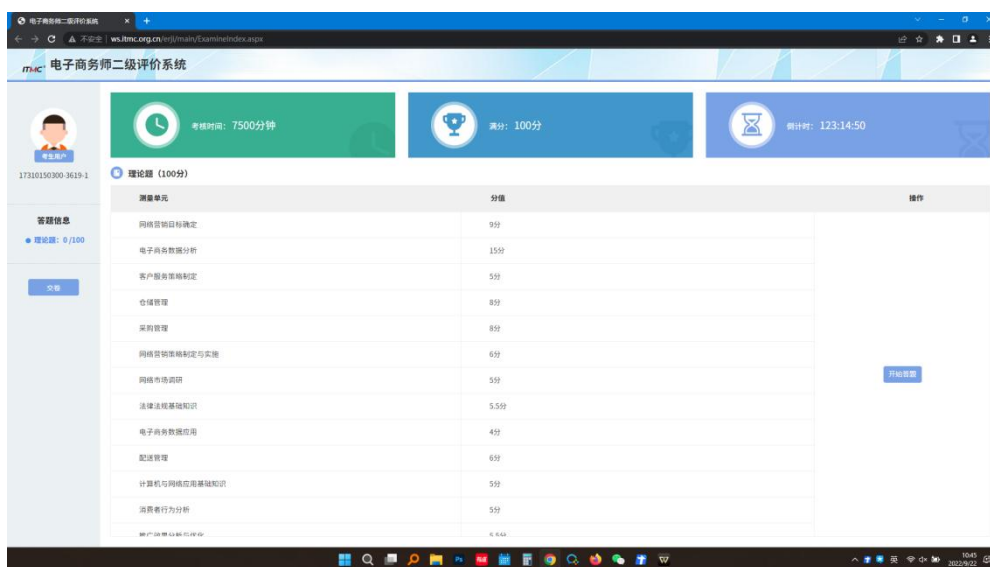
电子商务师二级评价系统

不安全 | ws.itmc.org.cn/erji/main/ExamineIndex.aspx

ITMC 电子商务师二级评价系统

考生用户
17310150300-3619-1

答题信息
● 理论题：0/100

交卷

考核时间：7500分钟

满分：100分

倒计时：123:14:50

理论题（100分）

| 测量单元 | 分值 | 操作 |
|---|---|---|
| 网络营销目标确定 | 9分 | |
| 电子商务数据分析 | 15分 | |
| 客户服务策略制定 | 5分 | |
| 仓储管理 | 8分 | |
| 采购管理 | 8分 | |
| 网络营销策略制定与实施 | 6分 | |
| 网络市场调研 | 5分 | 开始答题 |
| 法律法规基础知识 | 5.5分 | |
| 电子商务数据应用 | 4分 | |
| 配送管理 | 6分 | |
| 计算机与网络应用基础知识 | 5分 | |
| 消费者行为分析 | 5分 | |
| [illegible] | 5.5分 | |

英 10:45 2022/9/22